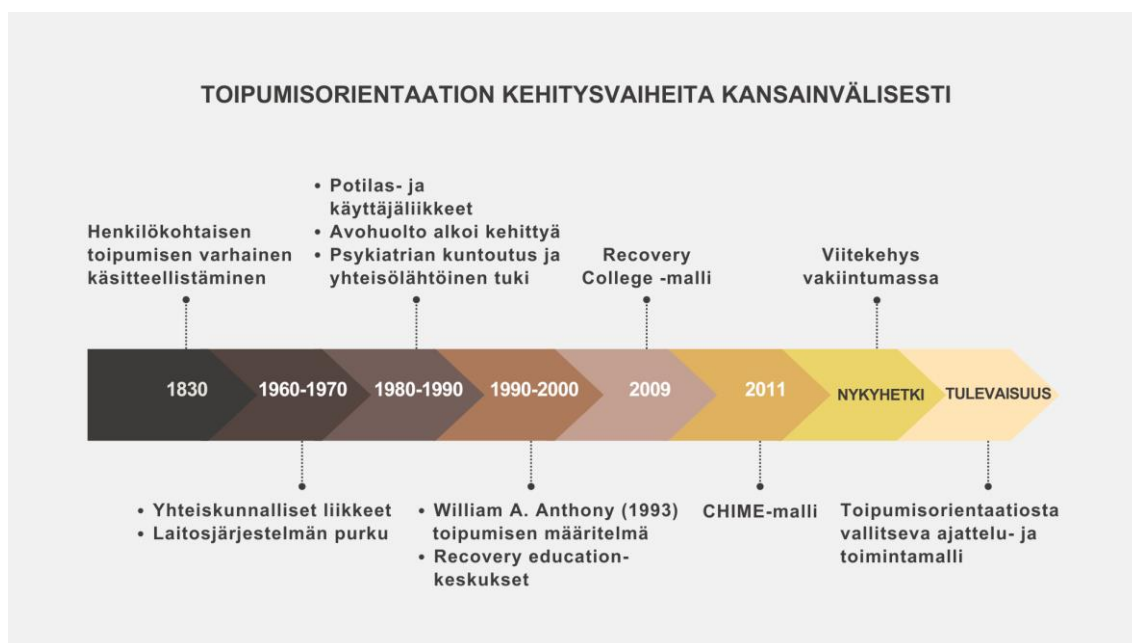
TOIPUMISORIENTAATION KEHITYSVAIHEITA KANSAINVÄLISESTI

Henkilökohtaisen toipumisen varhainen käsitteellistäminen

• Potilas- ja käyttäjäliikkeet
• Avohuolto alkoi kehittyä
• Psykiatrian kuntoutus ja yhteisölähtöinen tuki

Recovery College -malli

Viitekehys vakiintumassa

1830

1960-1970

1980-1990

1990-2000

2009

2011

NYKYHETKI

TULEVAISUUS

• Yhteiskunnalliset liikkeet
• Laitosjärjestelmän purku

• William A. Anthony (1993) toipumisen määritelmä
• Recovery education-keskukset

CHIME-malli

Toipumisorientaatiosta vallitseva ajattelu- ja toimintamalli